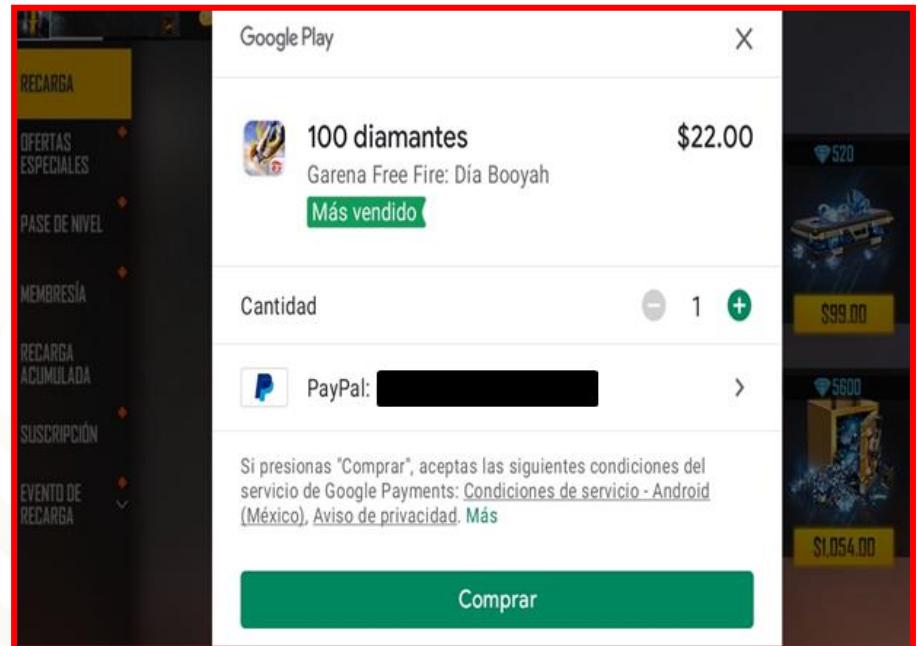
RECARGA

OFERTAS ESPECIALES

PASE DE NIVEL

MEMBRESÍA

RECARGA ACUMULADA

SUSCRIPCIÓN

EVENTO DE RECARGA

Google Play

×

100 diamantes

$22.00

Garena Free Fire: Día Booyah

Más vendido

Cantidad

1

PayPal:

Si presionas "Comprar", aceptas las siguientes condiciones del servicio de Google Payments: Condiciones de servicio - Android (México), Aviso de privacidad. Más

Comprar

520

$99.00

5600

$1,054.00